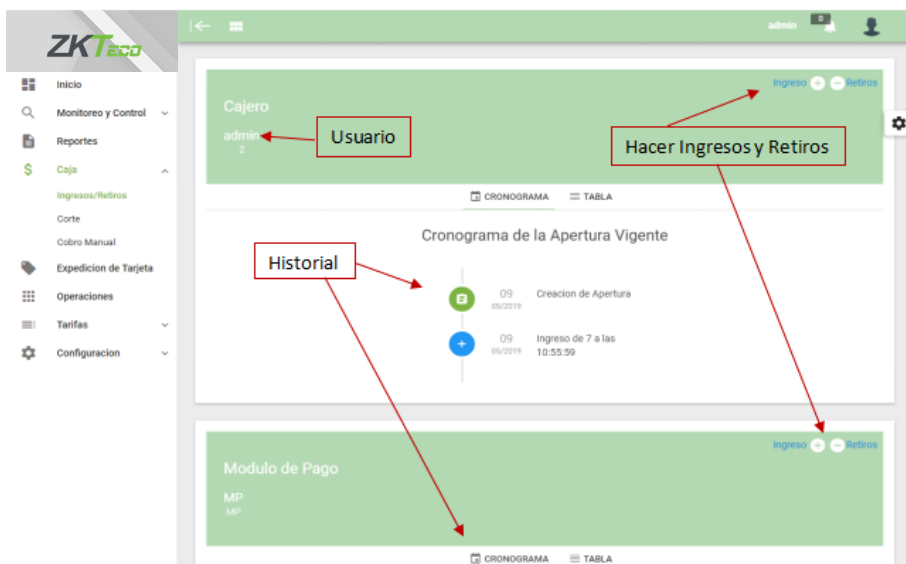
ZKTeco

Inicio
Monitoreo y Control
Reportes
Caja
Ingresos/Retiros
Corte
Cobro Manual
Expedicion de Tarjeta
Operaciones
Tarifas
Configuracion

admin 0

Ingreso + − Retiros

Cajero
admin
2

Usuario

Hacer Ingresos y Retiros

CRONOGRAMA TABLA

Cronograma de la Apertura Vigente

Historial

09 05/2019 Creacion de Apertura

09 05/2019 Ingreso de 7 a las 10:55:59

Ingreso + − Retiros

Modulo de Pago
MP
MP

CRONOGRAMA TABLA